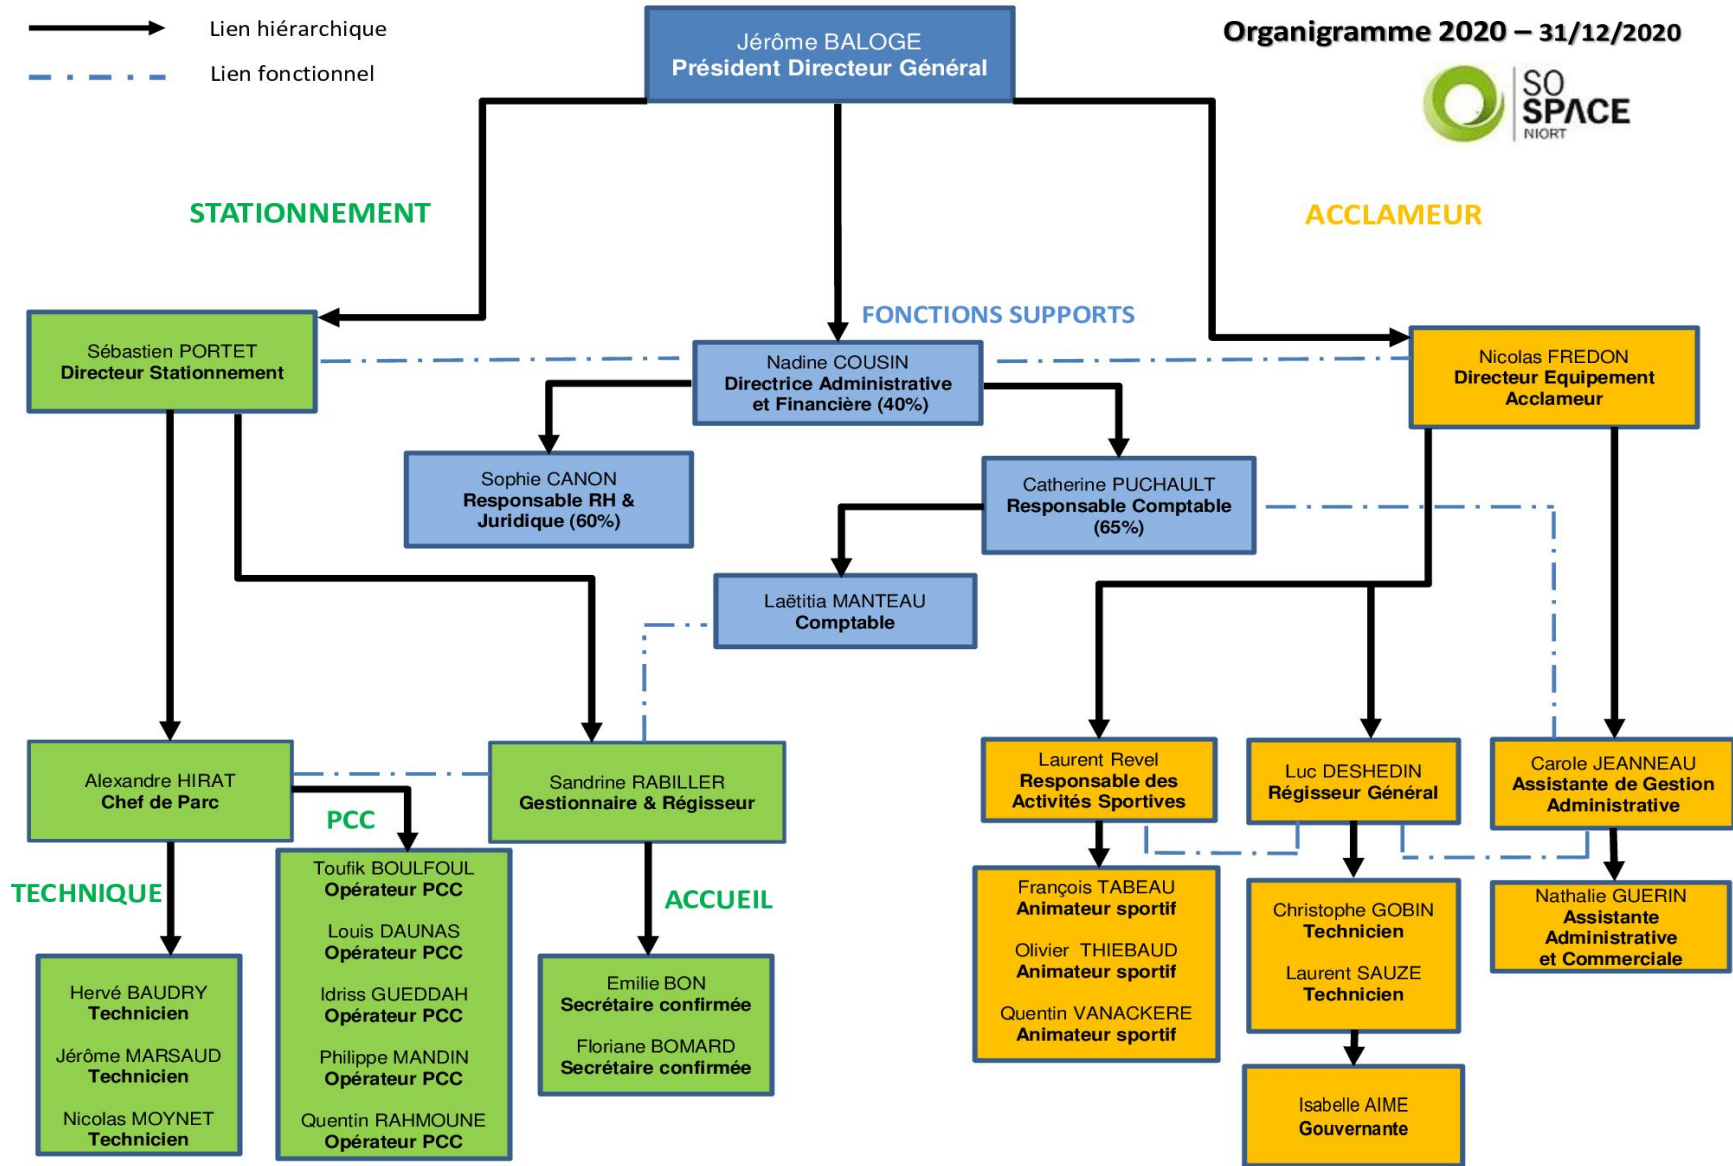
Lien hiérarchique

Lien fonctionnel

Jérôme BALOGE
Président Directeur Général

Organigramme 2020 – 31/12/2020

SO SPACE NIORT

STATIONNEMENT

ACCLAMEUR

FONCTIONS SUPPORTS

Sébastien PORTET
Directeur Stationnement

Nadine COUSIN
Directrice Administrative et Financière (40%)

Nicolas FREDON
Directeur Equipement Acclameur

Sophie CANON
Responsable RH & Juridique (60%)

Catherine PUCHAULT
Responsable Comptable (65%)

Laëtitia MANTEAU
Comptable

Alexandre HIRAT
Chef de Parc

Sandrine RABILLER
Gestionnaire & Régisseur

PCC

TECHNIQUE

ACCUEIL

Hervé BAUDRY
Technicien

Jérôme MARSAUD
Technicien

Nicolas MOYNET
Technicien

Toufik BOULFOUL
Opérateur PCC

Louis DAUNAS
Opérateur PCC

Idriss GUEDDAH
Opérateur PCC

Philippe MANDIN
Opérateur PCC

Quentin RAHMOUNE
Opérateur PCC

Emilie BON
Secrétaire confirmée

Floriane BOMARD
Secrétaire confirmée

Laurent Revel
Responsable des Activités Sportives

Luc DESHEDIN
Régisseur Général

Carole JEANNEAU
Assistante de Gestion Administrative

François TABEAU
Animateur sportif

Olivier THIEBAUD
Animateur sportif

Quentin VANACKERE
Animateur sportif

Christophe GOBIN
Technicien

Laurent SAUZE
Technicien

Nathalie GUERIN
Assistante Administrative et Commerciale

Isabelle AIME
Gouvernante